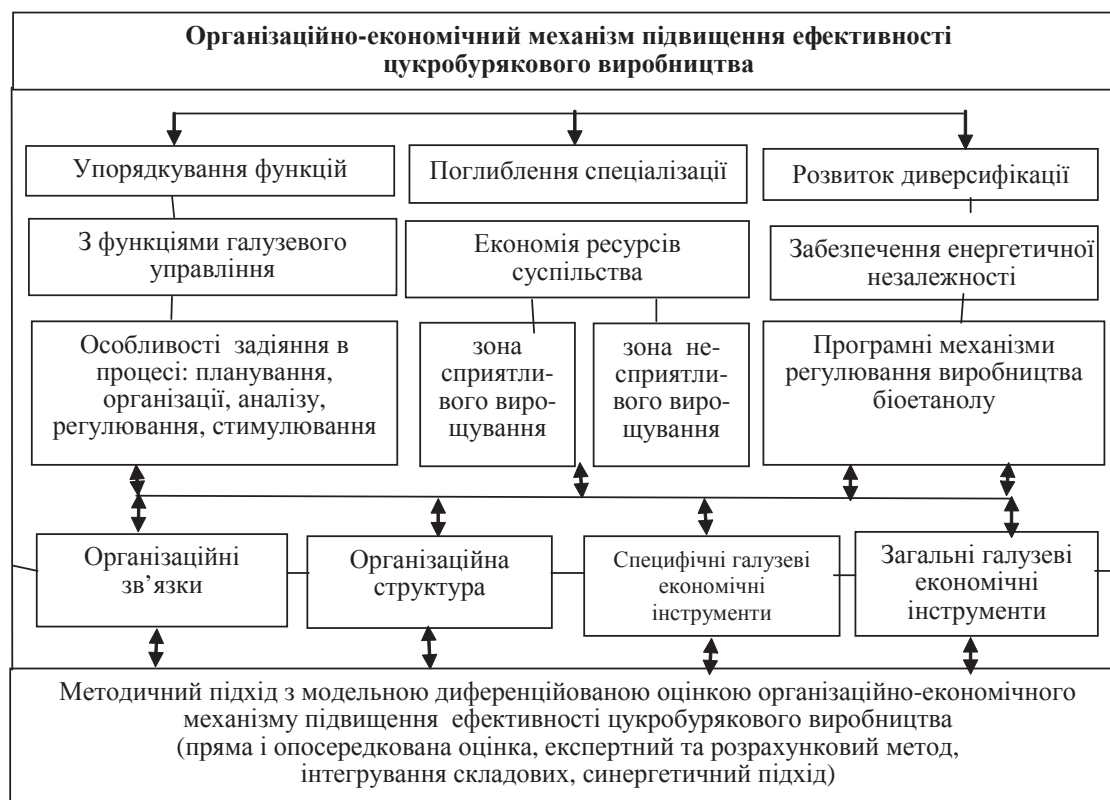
Організаційно-економічний механізм підвищення ефективності цукробурякового виробництва

Упорядкування функцій

Поглиблення спеціалізації

Розвиток диверсифікації

З функціями галузевого управління

Економія ресурсів суспільства

Забезпечення енергетичної незалежності

Особливості задіяння в процесі: планування, організації, аналізу, регулювання, стимулювання

зона сприятливого вирощування

зона несприятливого вирощування

Програмні механізми регулювання виробництва біоетанолу

Організаційні зв'язки

Організаційна структура

Специфічні галузеві економічні інструменти

Загальні галузеві економічні інструменти

Методичний підхід з модельною диференційованою оцінкою організаційно-економічного механізму підвищення ефективності цукробурякового виробництва (пряма і опосередкована оцінка, експертний та розрахунковий метод, інтегрування складових, синергетичний підхід)